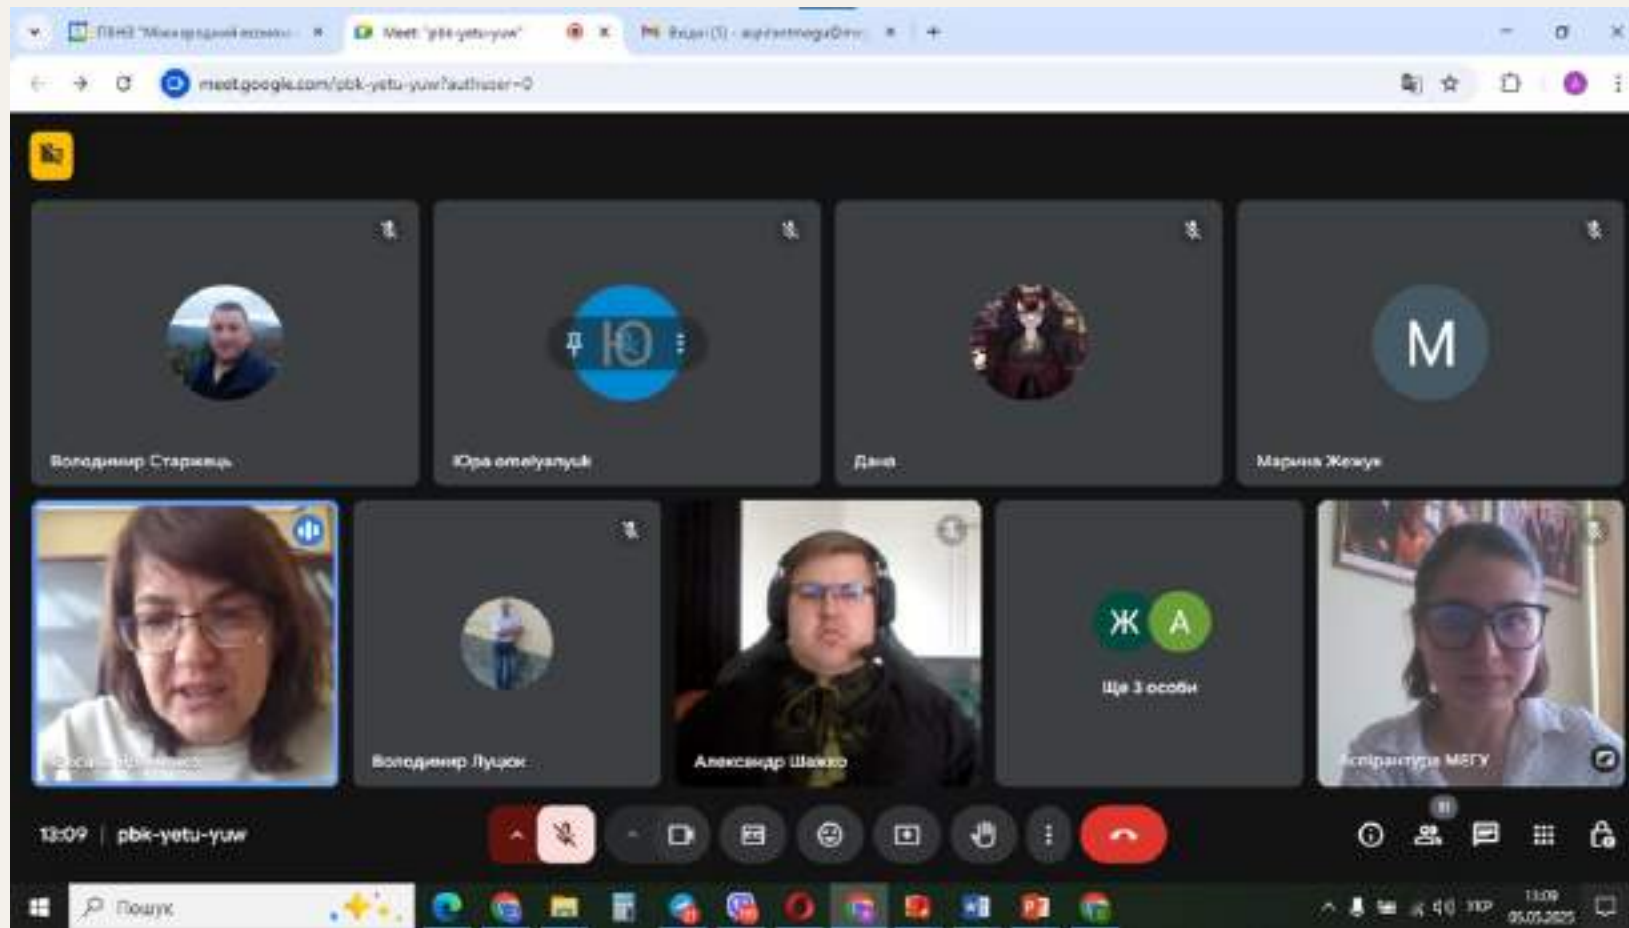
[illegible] Meet: "pbk-yetu-yuw" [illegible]

meet.google.com/pbk-yetu-yuw?authuser=0

Ю

M

Володимир Старжець

Юра omelyanyuk

Дана

Марина Жежук

Ж А

Ще 3 особи

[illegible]

Володимир Луцюк

Александр Шавко

Аспірантура МЕГУ

13:09 | pbk-yetu-yuw

Пошук

УКР

13:09
05.05.2025